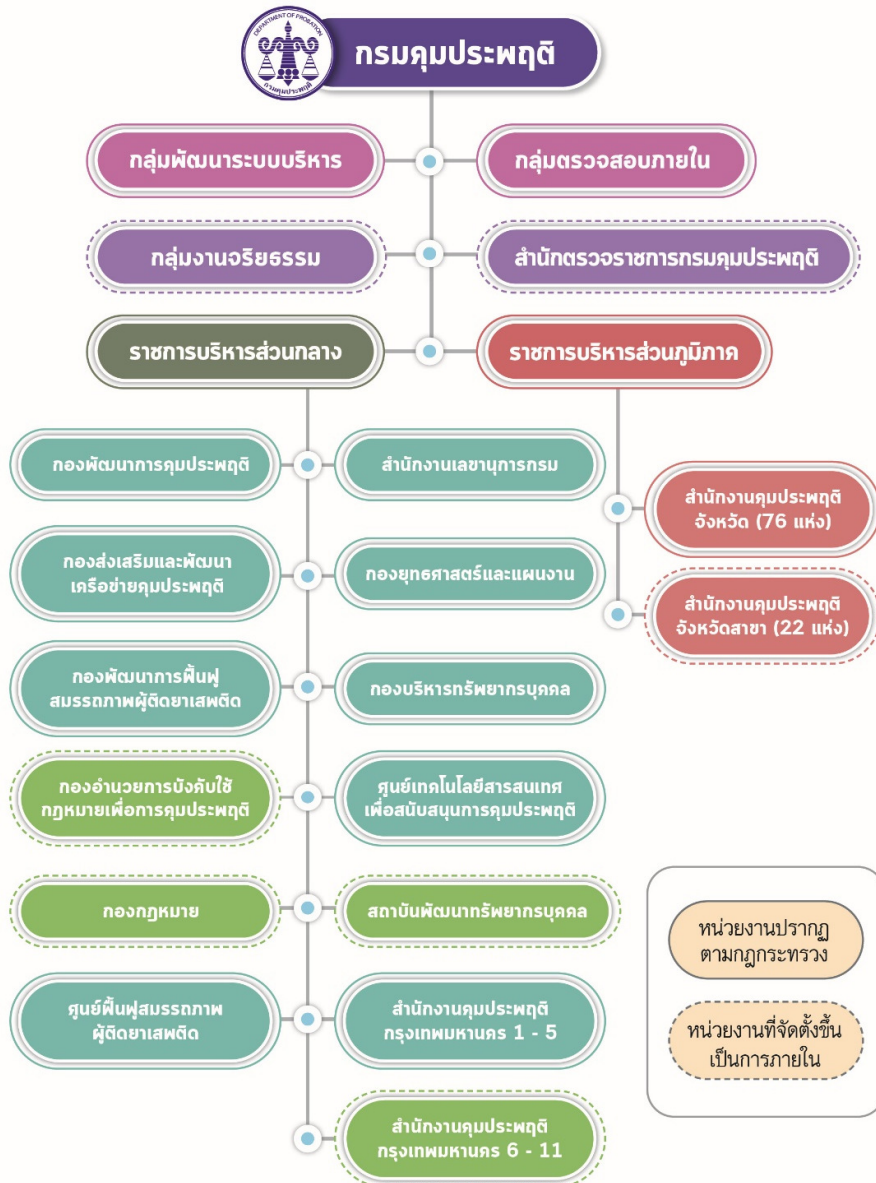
DEPARTMENT OF PROBATION
กรมคุมประพฤติ

กรมคุมประพฤติ

กลุ่มพัฒนาระบบบริหาร

กลุ่มตรวจสอบภายใน

กลุ่มงานจริยธรรม

สำนักตรวจราชการกรมคุมประพฤติ

ราชการบริหารส่วนกลาง

ราชการบริหารส่วนภูมิภาค

กองพัฒนาการคุมประพฤติ

สำนักงานเลขานุการกรม

สำนักงานคุมประพฤติจังหวัด (76 แห่ง)

กองส่งเสริมและพัฒนาเครือข่ายคุมประพฤติ

กองยุทธศาสตร์และแผนงาน

สำนักงานคุมประพฤติจังหวัดสาขา (22 แห่ง)

กองพัฒนาการฟื้นฟูสมรรถภาพผู้ติดยาเสพติด

กองบริหารทรัพยากรบุคคล

กองอำนวยการบังคับใช้กฎหมายเพื่อการคุมประพฤติ

ศูนย์เทคโนโลยีสารสนเทศเพื่อสนับสนุนการคุมประพฤติ

กองกฎหมาย

สถาบันพัฒนาทรัพยากรบุคคล

หน่วยงานปรากฏตามกฎกระทรวง

ศูนย์ฟื้นฟูสมรรถภาพผู้ติดยาเสพติด

สำนักงานคุมประพฤติกรุงเทพมหานคร 1 - 5

หน่วยงานที่จัดตั้งขึ้นเป็นการภายใน

สำนักงานคุมประพฤติกรุงเทพมหานคร 6 - 11